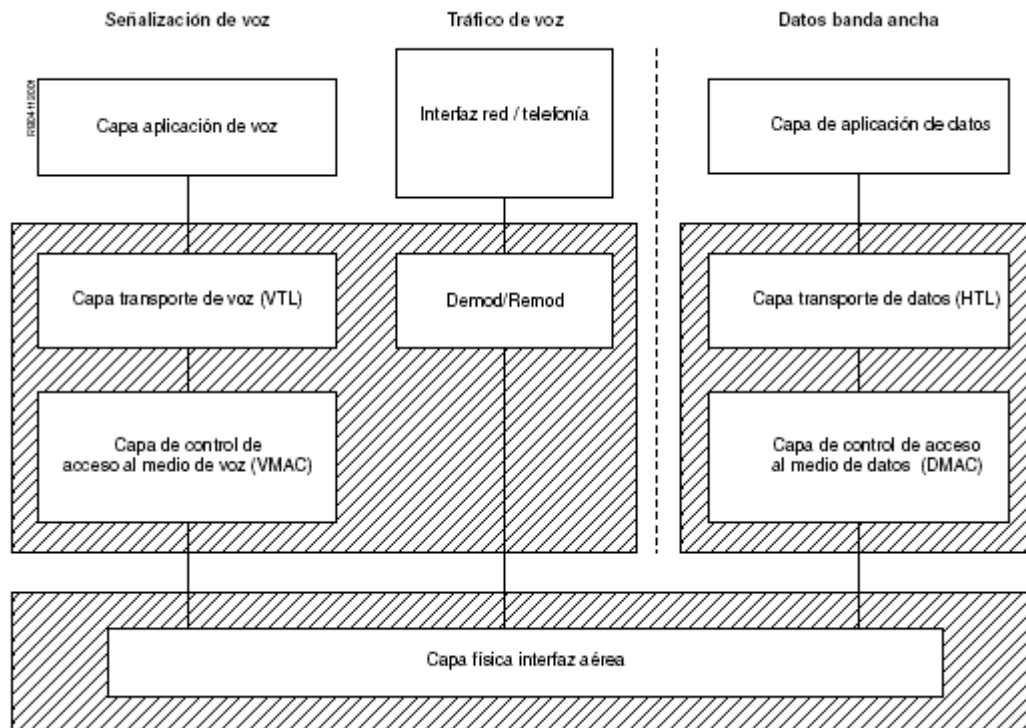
Señalización de voz

Tráfico de voz

Datos banda ancha

F.9804-11/2004

Capa aplicación de voz

Interfaz red / telefonía

Capa de aplicación de datos

Capa transporte de voz (VTL)

Demod/Remod

Capa transporte de datos (HTL)

Capa de control de acceso al medio de voz (VMAC)

Capa de control de acceso al medio de datos (DMAC)

Capa física interfaz aérea